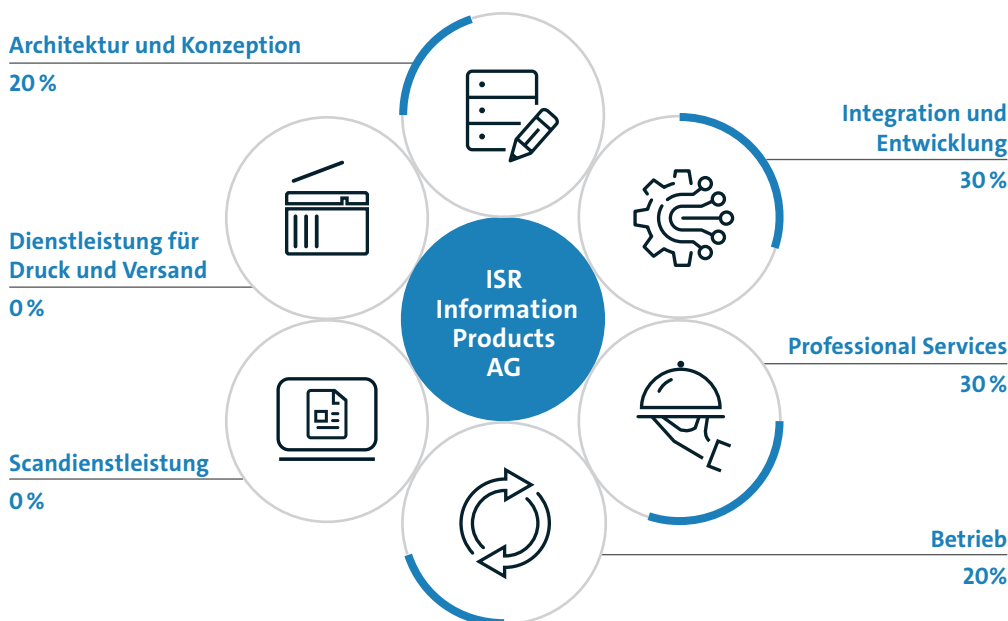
Architektur und Konzeption
20 %

Integration und Entwicklung
30 %

Dienstleistung für Druck und Versand
0 %

ISR Information Products AG

Professional Services
30 %

Scandienstleistung
0 %

Betrieb
20%